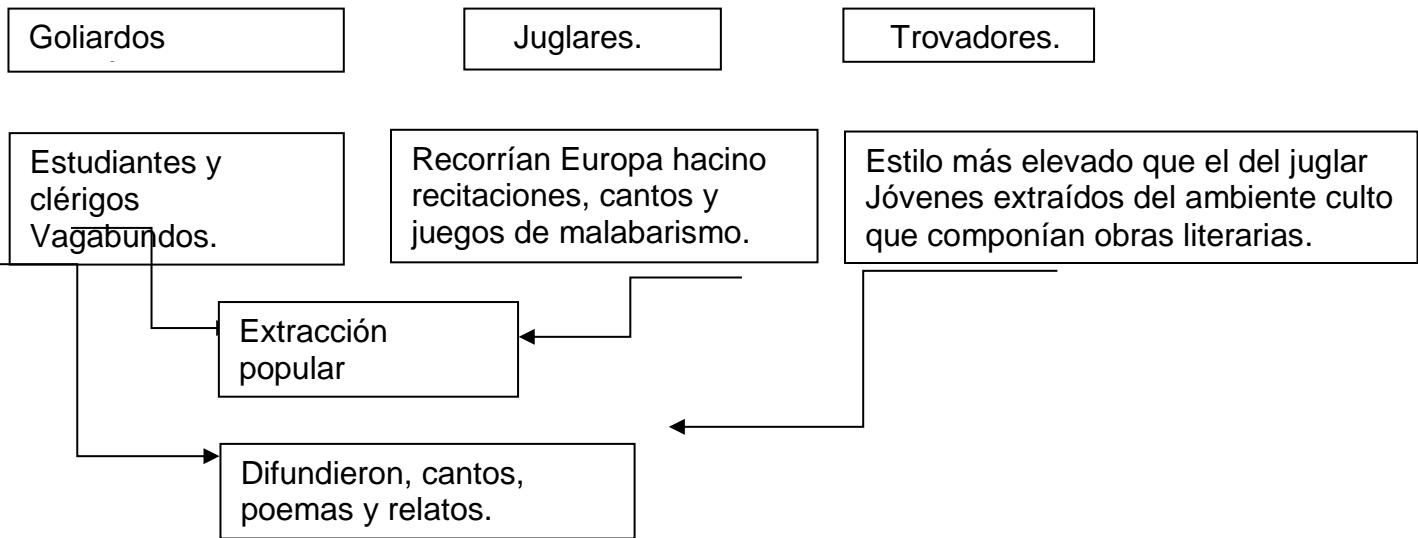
Goliardos

Juglares.

Trovadores.

Estudiantes y clérigos Vagabundos.

Recorrían Europa hacino recitaciones, cantos y juegos de malabarismo.

Estilo más elevado que el del juglar Jóvenes extraídos del ambiente culto que componían obras literarias.

Extracción popular

Difundieron, cantos, poemas y relatos.